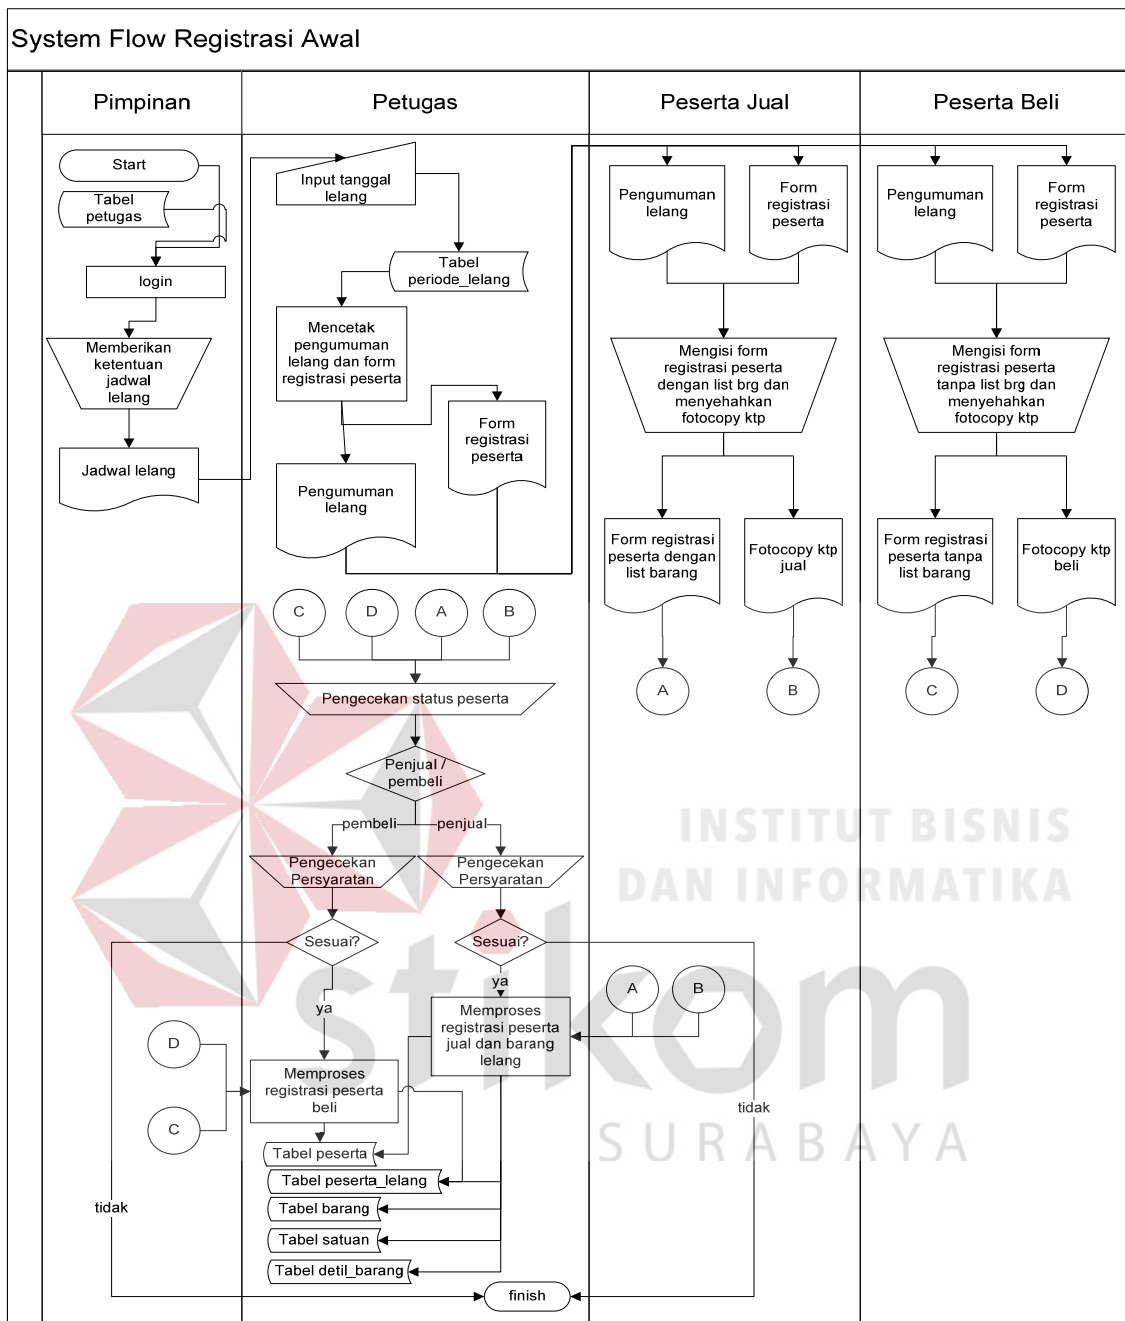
System Flow Registrasi Awal

| Pimpinan | Petugas | Peserta Jual | Peserta Beli |
|---|---|---|---|

Start
Tabel petugas
login
Memberikan ketentuan jadwal lelang
Jadwal lelang

Input tanggal lelang
Tabel periode_lelang
Mencetak pengumuman lelang dan form registrasi peserta
Form registrasi peserta
Pengumuman lelang

Pengumuman lelang
Form registrasi peserta
Mengisi form registrasi peserta dengan list brg dan menyehahkan fotocopy ktp
Form registrasi peserta dengan list barang
Fotocopy ktp jual
A
B

Pengumuman lelang
Form registrasi peserta
Mengisi form registrasi peserta tanpa list brg dan menyehahkan fotocopy ktp
Form registrasi peserta tanpa list barang
Fotocopy ktp beli
C
D

C
D
A
B
Pengecekan status peserta
Penjual / pembeli
pembeli
penjual
Pengecekan Persyaratan
Pengecekan Persyaratan
Sesuai?
Sesuai?
ya
ya
Memproses registrasi peserta jual dan barang lelang
A
B
D
C
Memproses registrasi peserta beli
tidak
tidak
Tabel peserta
Tabel peserta_lelang
Tabel barang
Tabel satuan
Tabel detil_barang
finish

INSTITUT BISNIS DAN INFORMATIKA
stikom
SURABAYA